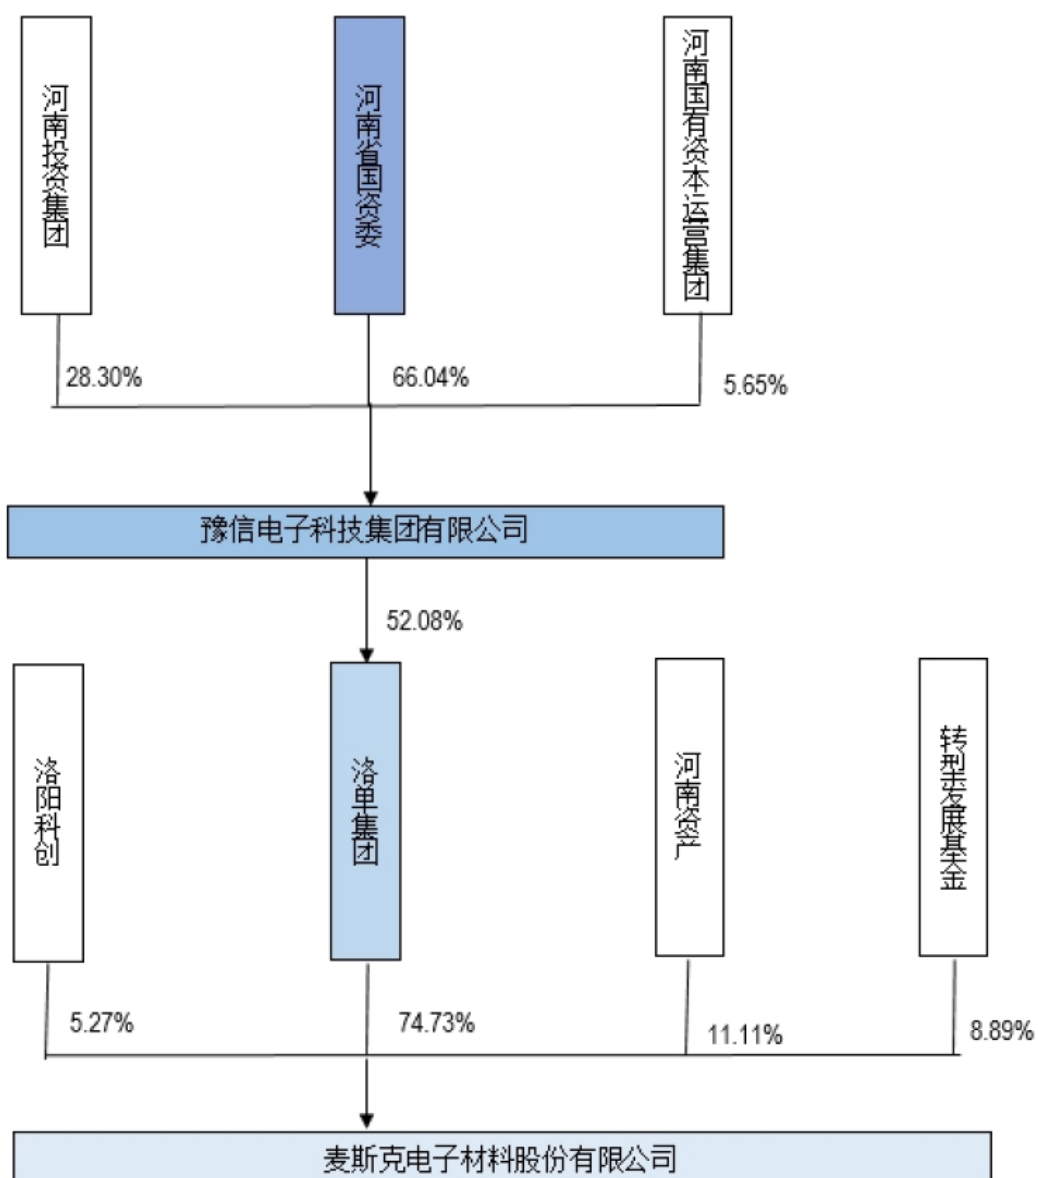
河南投资集团

河南省国资委

河南国有资本运营集团

28.30%

66.04%

5.65%

豫信电子科技集团有限公司

52.08%

洛阳科创

洛单集团

河南资产

转型发展基金

5.27%

74.73%

11.11%

8.89%

麦斯克电子材料股份有限公司